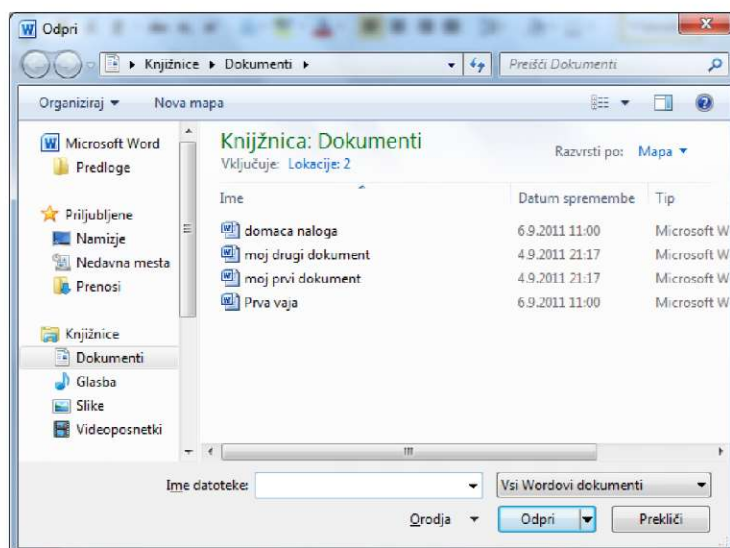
Odpri

▸ Knjižnice ▸ Dokumenti ▸

Preišči Dokumenti

Organiziraj ▾ Nova mapa

Microsoft Word
Predloge

Priljubljene
Namizje
Nedavna mesta
Prenosi

Knjižnice
Dokumenti
Glasba
Slike
Videoposnetki

Knjižnica: Dokumenti
Vključuje: Lokacije: 2

Razvrsti po: Mapa ▾

| Ime | Datum spremembe | Tip |
|---|---|---|
| domaca naloga | 6.9.2011 11:00 | Microsoft W |
| moj drugi dokument | 4.9.2011 21:17 | Microsoft W |
| moj prvi dokument | 4.9.2011 21:17 | Microsoft W |
| Prva vaja | 6.9.2011 11:00 | Microsoft W |

Ime datoteke:

Vsi Wordovi dokumenti

Orodja ▾

Odpri

Prekliči